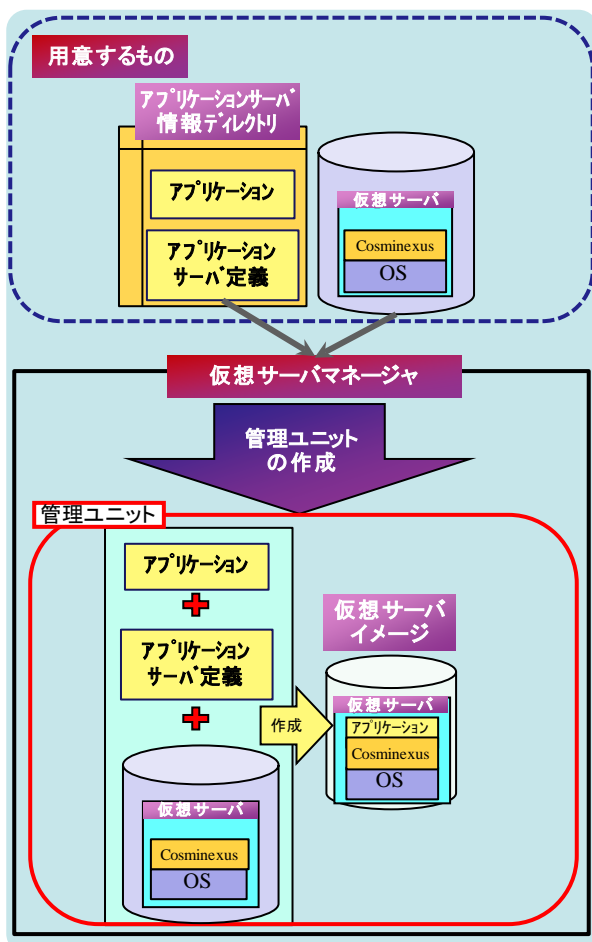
用意するもの

アプリケーションサーバ情報ディレクトリ

アプリケーション

アプリケーションサーバ定義

仮想サーバ

Cosminexus

OS

仮想サーバマネージャ

管理ユニットの作成

管理ユニット

アプリケーション

アプリケーションサーバ定義

仮想サーバ

Cosminexus

OS

作成

仮想サーバイメージ

仮想サーバ

アプリケーション

Cosminexus

OS